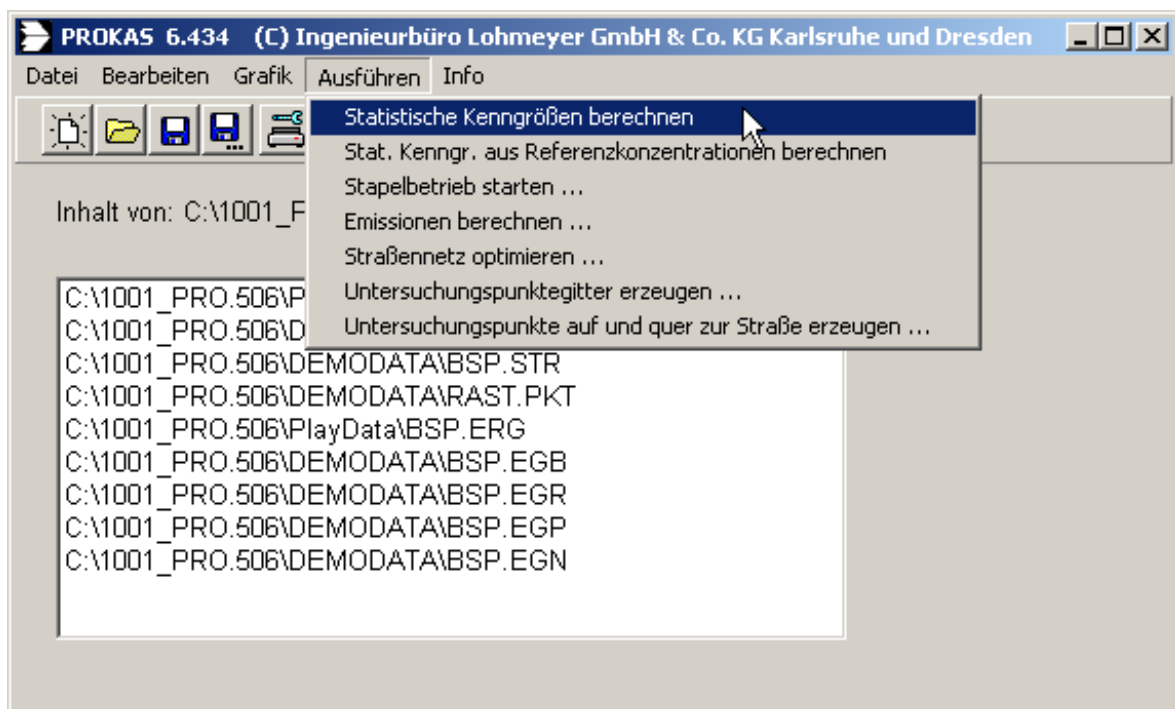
PROKAS 6.434 (C) Ingenieurbüro Lohmeyer GmbH & Co. KG Karlsruhe und Dresden

Datei Bearbeiten Grafik Ausführen Info

Statistische Kenngrößen berechnen
Stat. Kenngr. aus Referenzkonzentrationen berechnen
Stapelbetrieb starten ...
Emissionen berechnen ...
Straßennetz optimieren ...
Untersuchungspunktegitter erzeugen ...
Untersuchungspunkte auf und quer zur Straße erzeugen ...

Inhalt von: C:\1001_F

C:\1001_PRO.506\P
C:\1001_PRO.506\D
C:\1001_PRO.506\DEMODATA\BSP.STR
C:\1001_PRO.506\DEMODATA\RAST.PKT
C:\1001_PRO.506\PlayData\BSP.ERG
C:\1001_PRO.506\DEMODATA\BSP.EGB
C:\1001_PRO.506\DEMODATA\BSP.EGR
C:\1001_PRO.506\DEMODATA\BSP.EGP
C:\1001_PRO.506\DEMODATA\BSP.EGN